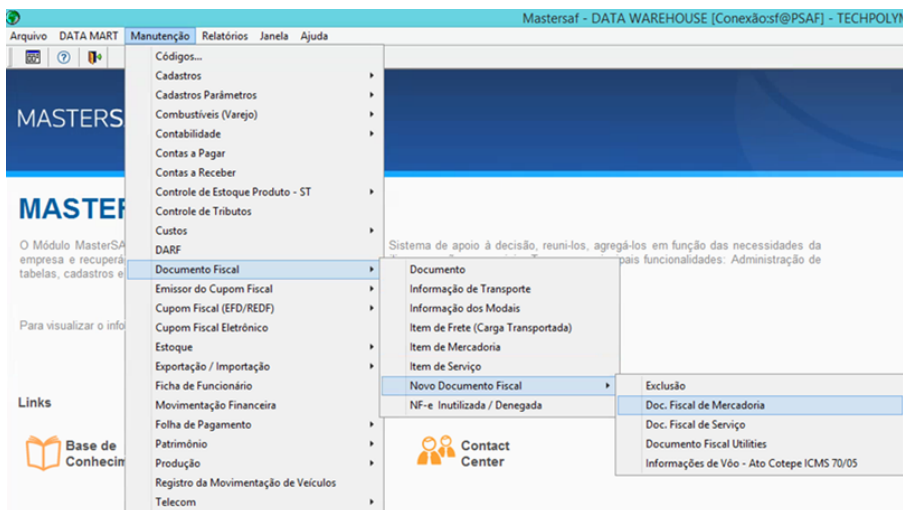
Mastersaf - DATA WAREHOUSE [Conexão:sf@PSAF] - TECHPOLYM

Arquivo DATA MART Manutenção Relatórios Janela Ajuda

MASTERS

MASTER

O Módulo MasterSA empresa e recuperá tabelas, cadastros e

Sistema de apoio à decisão, reuni-los, agregá-los em função das necessidades da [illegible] pais funcionalidades: Administração de

Para visualizar o info

Links

Base de Conhecim

Contact Center

Códigos...
Cadastros
Cadastros Parâmetros
Combustíveis (Varejo)
Contabilidade
Contas a Pagar
Contas a Receber
Controle de Estoque Produto - ST
Controle de Tributos
Custos
DARF
Documento Fiscal
Emissor do Cupom Fiscal
Cupom Fiscal (EFD/REDF)
Cupom Fiscal Eletrônico
Estoque
Exportação / Importação
Ficha de Funcionário
Movimentação Financeira
Folha de Pagamento
Patrimônio
Produção
Registro da Movimentação de Veículos
Telecom

Documento
Informação de Transporte
Informação dos Modais
Item de Frete (Carga Transportada)
Item de Mercadoria
Item de Serviço
Novo Documento Fiscal
NF-e Inutilizada / Denegada

Exclusão
Doc. Fiscal de Mercadoria
Doc. Fiscal de Serviço
Documento Fiscal Utilities
Informações de Vôo - Ato Cotepe ICMS 70/05